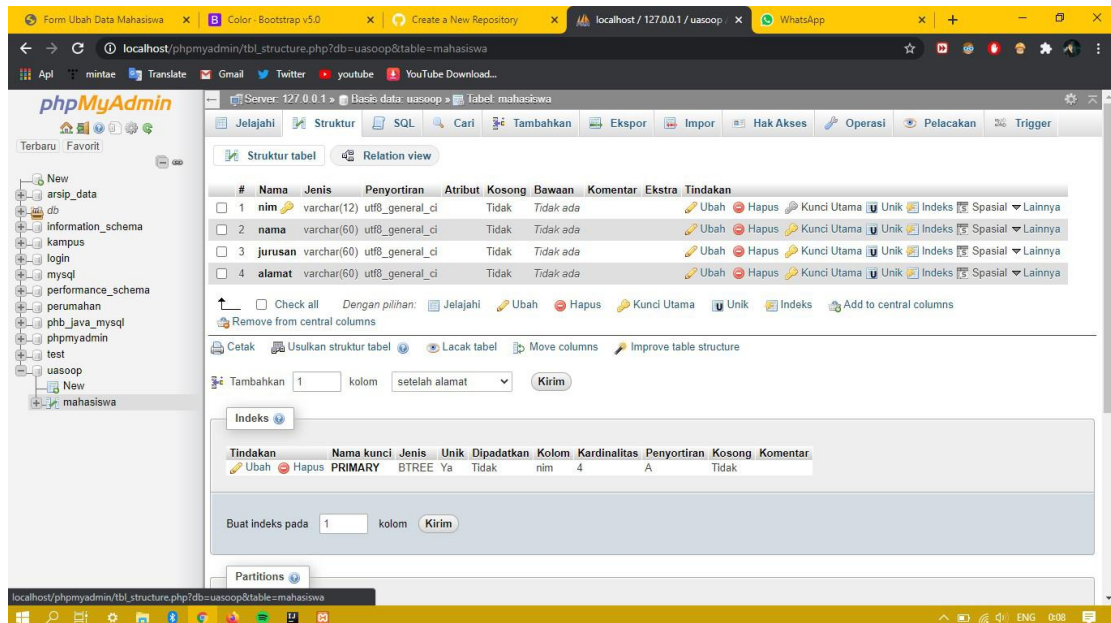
Form Ubah Data Mahasiswa × | Color · Bootstrap v5.0 × | Create a New Repository × | localhost / 127.0.0.1 / uasoop × | WhatsApp ×

localhost/phpmyadmin/tbl_structure.php?db=uasoop&table=mahasiswa

Apl | mintae | Translate | Gmail | Twitter | youtube | YouTube Download...

phpMyAdmin

Terbaru Favorit

New
arsip_data
db
information_schema
kampus
login
mysql
performance_schema
perumahan
phb_java_mysql
phpmyadmin
test
uasoop
New
mahasiswa

Server: 127.0.0.1 » Basis data: uasoop » Tabel: mahasiswa

Jelajahi | Struktur | SQL | Cari | Tambahkan | Ekspor | Impor | Hak Akses | Operasi | Pelacakan | Trigger

Struktur tabel | Relation view

| # | Nama | Jenis | Penyortiran | Atribut | Kosong | Bawaan | Komentar | Ekstra | Tindakan |
|---|---|---|---|---|---|---|---|---|---|
| 1 | nim | varchar(12) | utf8_general_ci | | Tidak | Tidak ada | | | Ubah Hapus Kunci Utama Unik Indeks Spasial Lainnya |
| 2 | nama | varchar(60) | utf8_general_ci | | Tidak | Tidak ada | | | Ubah Hapus Kunci Utama Unik Indeks Spasial Lainnya |
| 3 | jurusan | varchar(60) | utf8_general_ci | | Tidak | Tidak ada | | | Ubah Hapus Kunci Utama Unik Indeks Spasial Lainnya |
| 4 | alamat | varchar(60) | utf8_general_ci | | Tidak | Tidak ada | | | Ubah Hapus Kunci Utama Unik Indeks Spasial Lainnya |

Check all   Dengan pilihan: Jelajahi Ubah Hapus Kunci Utama Unik Indeks Add to central columns
Remove from central columns

Cetak | Usulkan struktur tabel | Lacak tabel | Move columns | Improve table structure

Tambahkan 1 kolom setelah alamat Kirim

Indeks

| Tindakan | Nama kunci | Jenis | Unik | Dipadatkan | Kolom | Kardinalitas | Penyortiran | Kosong | Komentar |
|---|---|---|---|---|---|---|---|---|---|
| Ubah Hapus | PRIMARY | BTREE | Ya | Tidak | nim | 4 | A | Tidak | |

Buat indeks pada 1 kolom Kirim

Partitions

localhost/phpmyadmin/tbl_structure.php?db=uasoop&table=mahasiswa

ENG 0:08